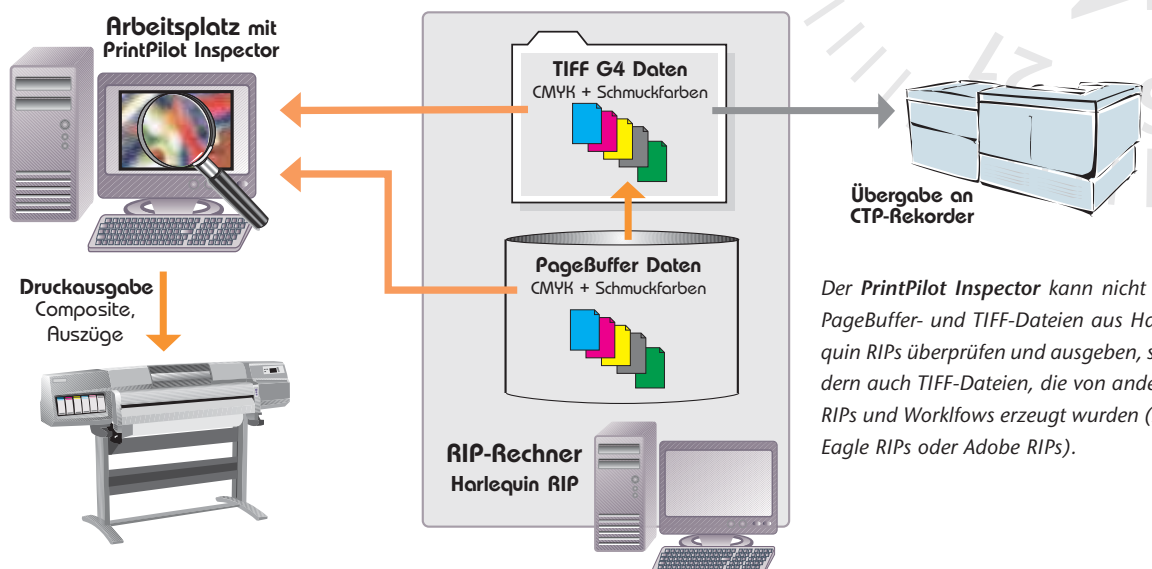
Arbeitsplatz mit PrintPilot Inspector

TIFF G4 Daten
CMYK + Schmuckfarben

Übergabe an CTP-Rekorder

Druckausgabe
Composite,
Auszüge

PageBuffer Daten
CMYK + Schmuckfarben

Der PrintPilot Inspector kann nicht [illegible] PageBuffer- und TIFF-Dateien aus Ha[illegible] quin RIPs überprüfen und ausgeben, s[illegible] dern auch TIFF-Dateien, die von ande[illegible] RIPs und Worklfows erzeugt wurden ([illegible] Eagle RIPs oder Adobe RIPs).

RIP-Rechner
Harlequin RIP